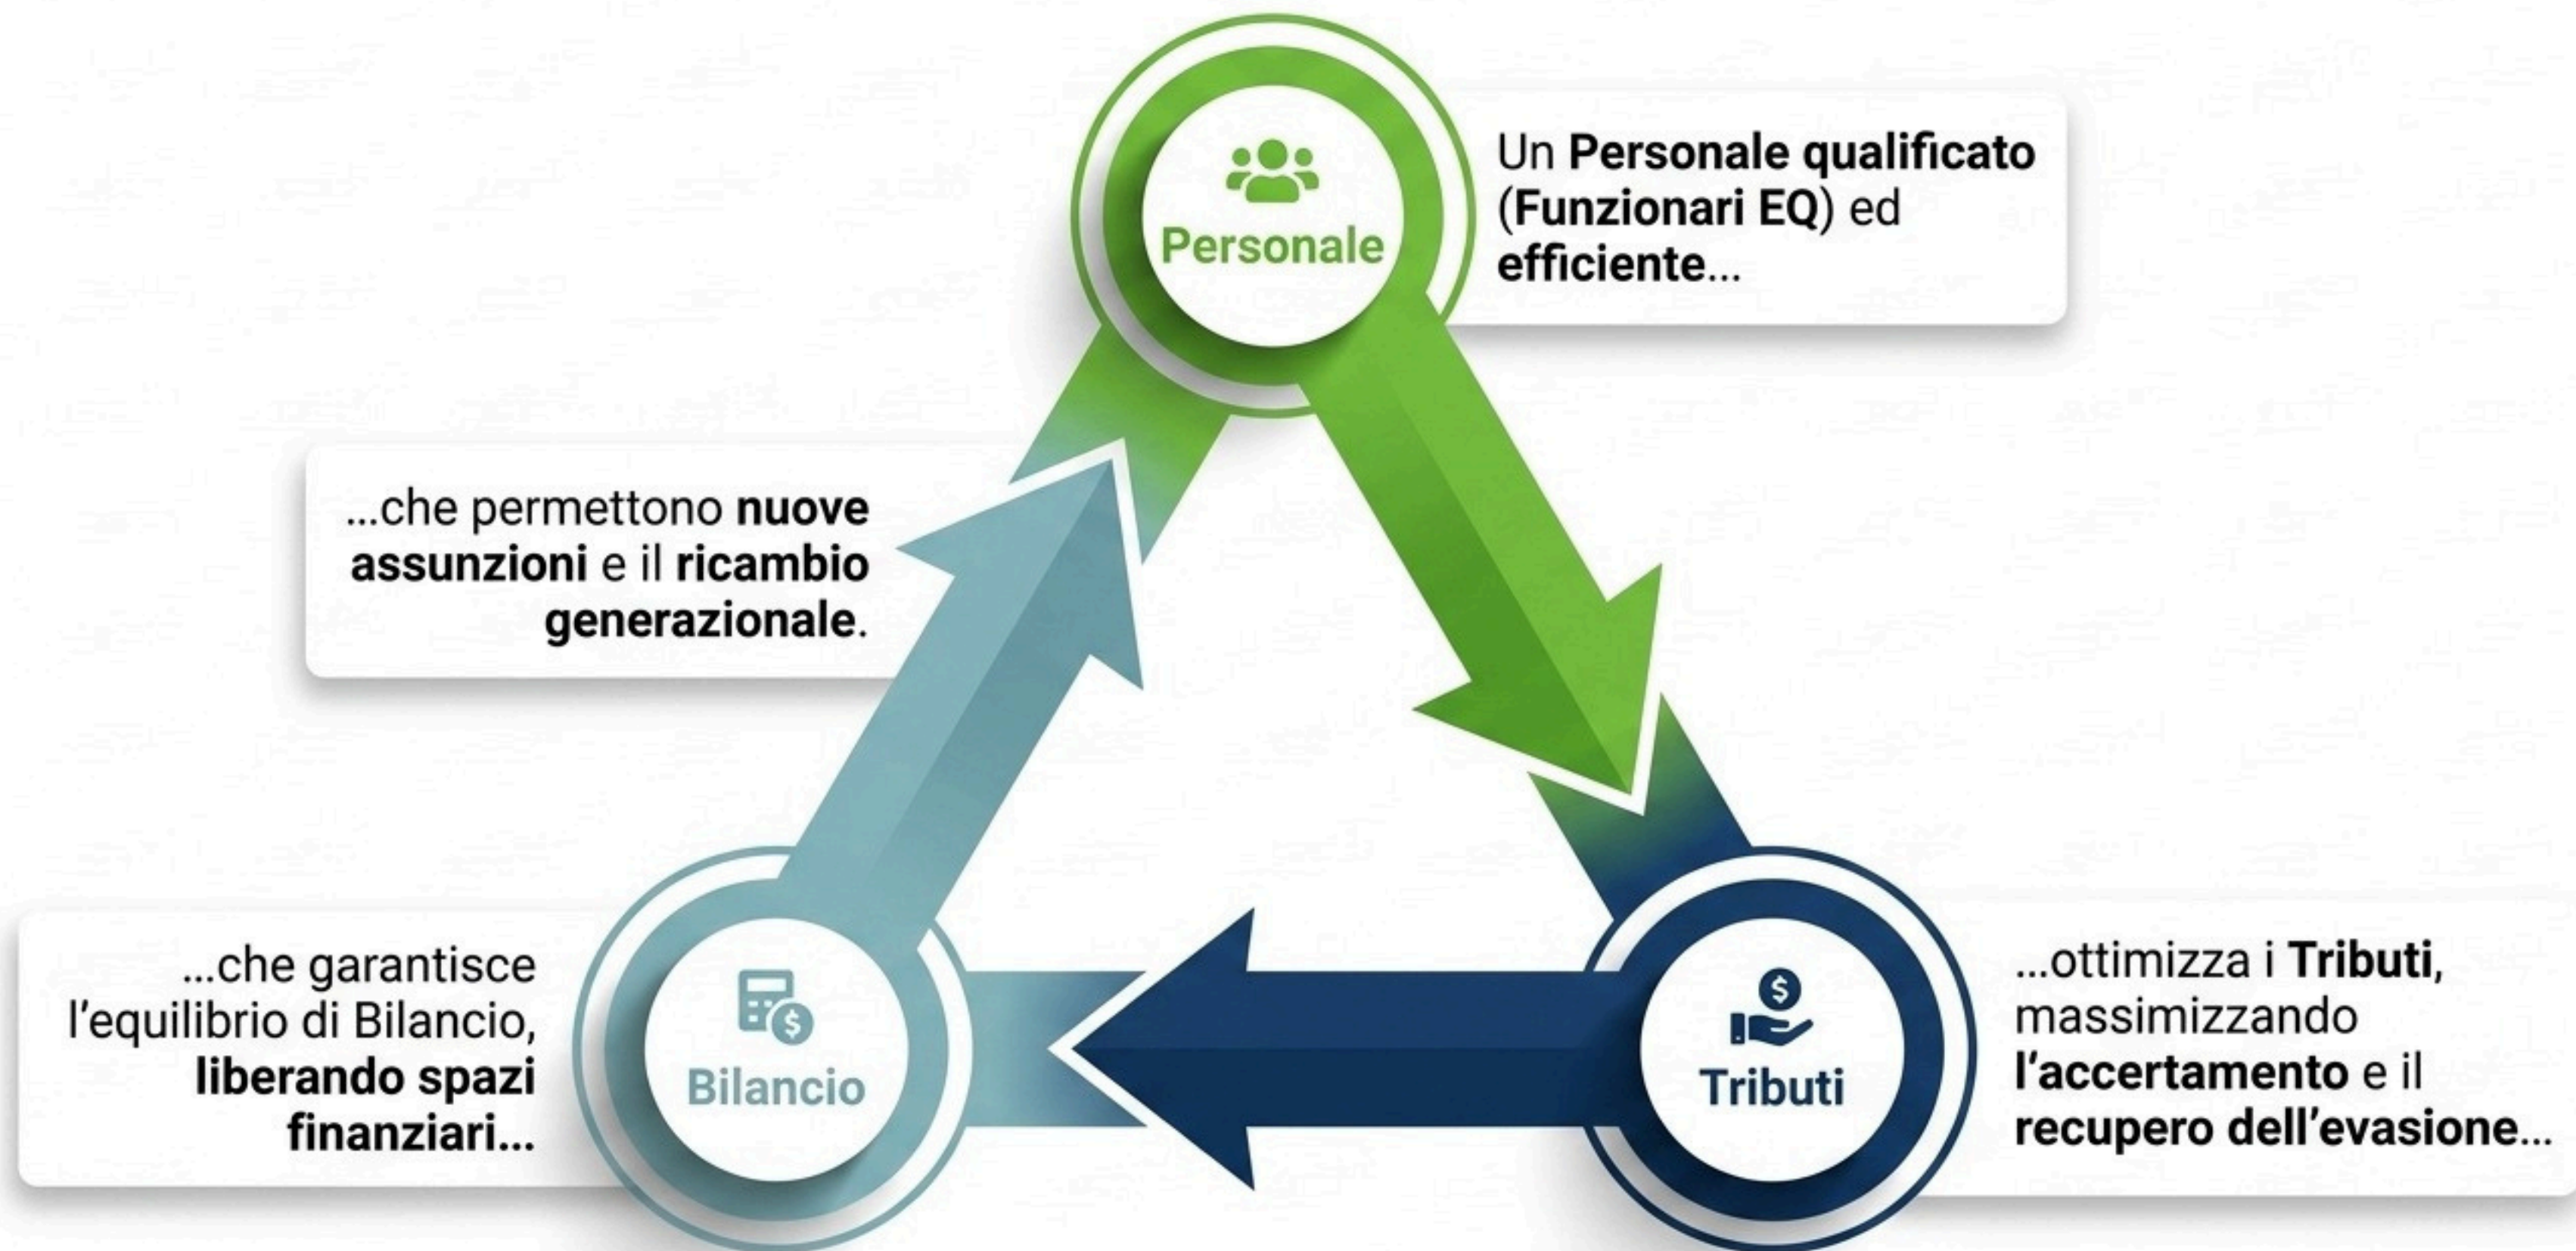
Personale

Un Personale qualificato (Funzionari EQ) ed efficiente...

Tributi

...ottimizza i Tributi, massimizzando l’accertamento e il recupero dell’evasione...

Bilancio

...che garantisce l’equilibrio di Bilancio, liberando spazi finanziari...

...che permettono nuove assunzioni e il ricambio generazionale.